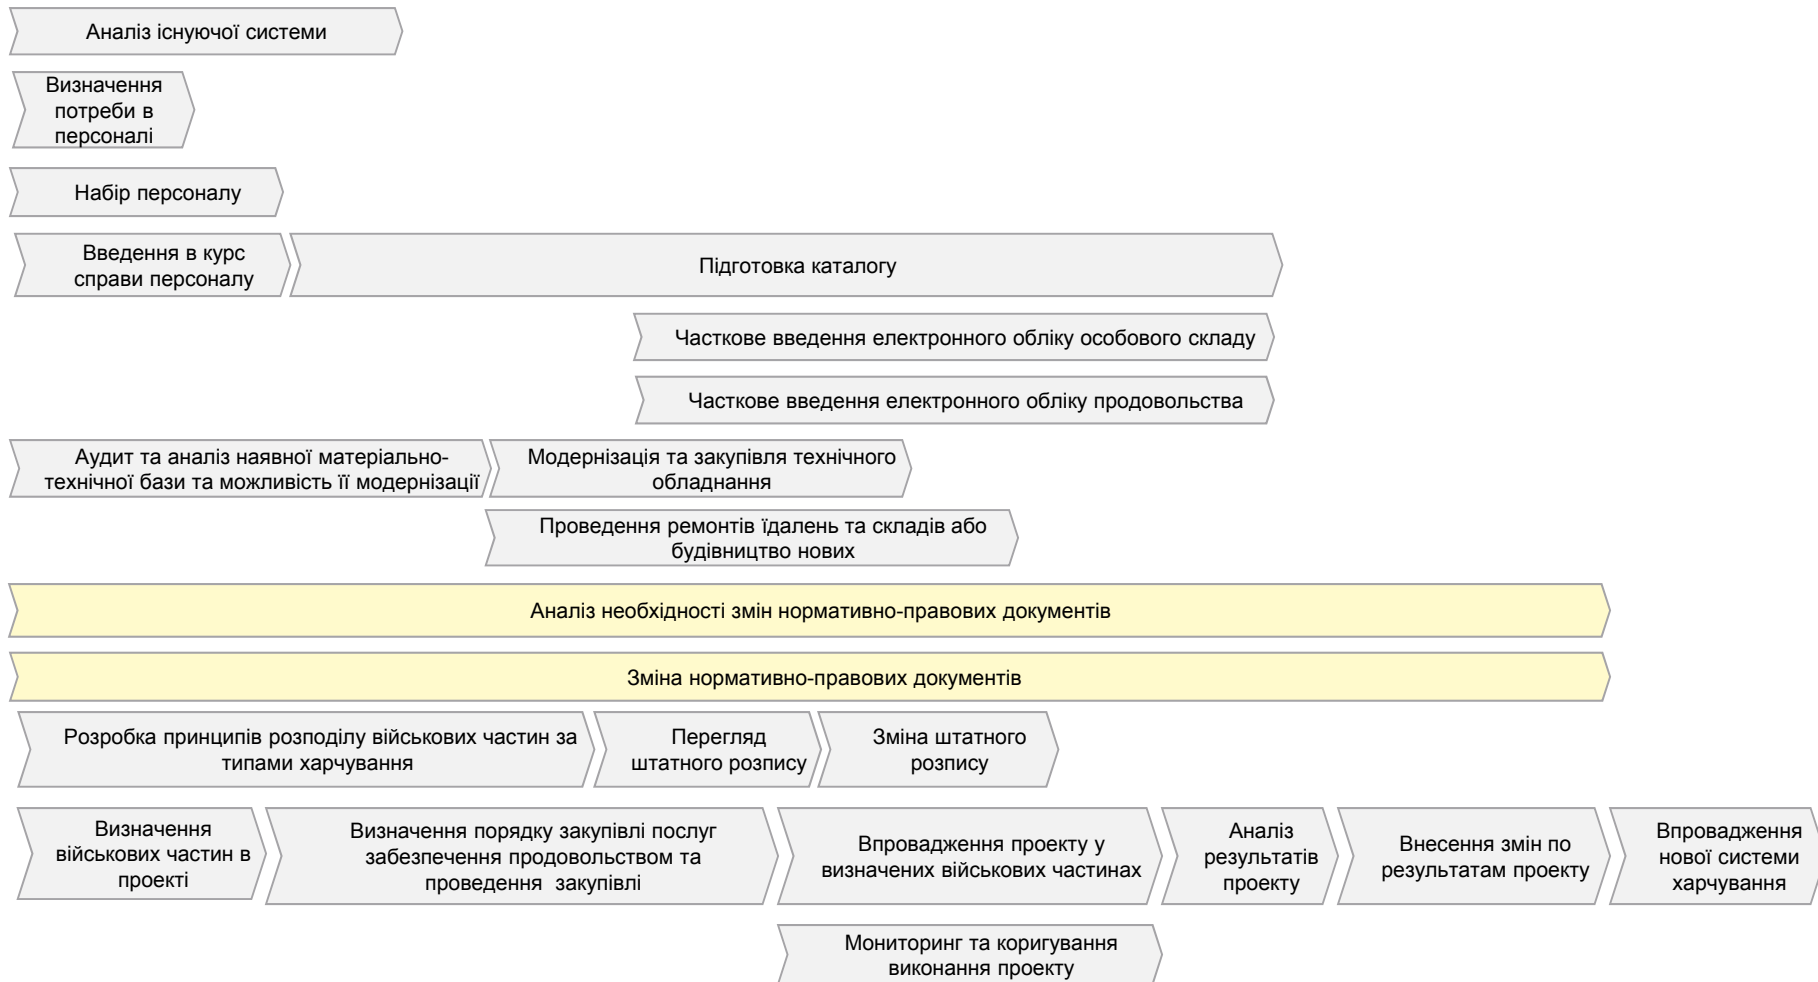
Аналіз існуючої системи

Визначення потреби в персоналі

Набір персоналу

Введення в курс справи персоналу

Підготовка каталогу

Часткове введення електронного обліку особового складу

Часткове введення електронного обліку продовольства

Аудит та аналіз наявної матеріально-технічної бази та можливість її модернізації

Модернізація та закупівля технічного обладнання

Проведення ремонтів їдалень та складів або будівництво нових

Аналіз необхідності змін нормативно-правових документів

Зміна нормативно-правових документів

Розробка принципів розподілу військових частин за типами харчування

Перегляд штатного розпису

Зміна штатного розпису

Визначення військових частин в проекті

Визначення порядку закупівлі послуг забезпечення продовольством та проведення закупівлі

Впровадження проекту у визначених військових частинах

Аналіз результатів проекту

Внесення змін по результатам проекту

Впровадження нової системи харчування

Мониторинг та коригування виконання проекту